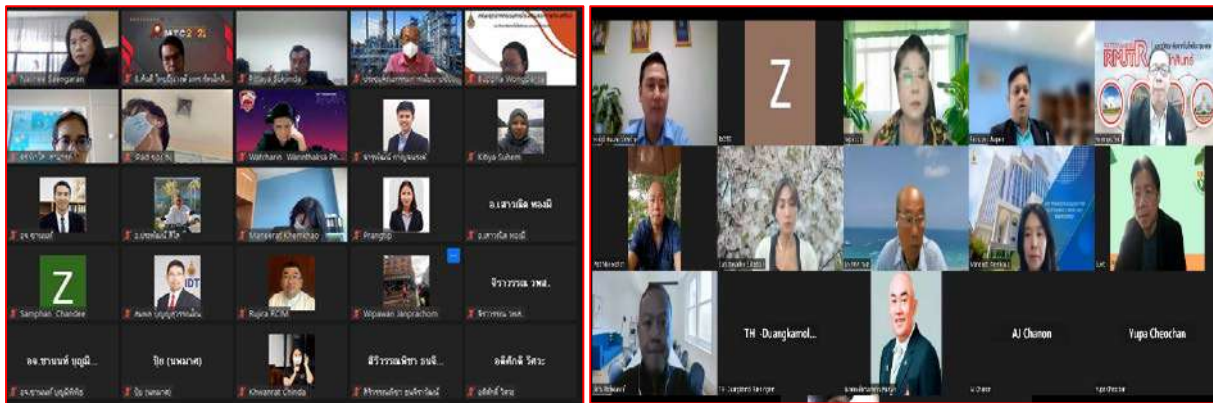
Nalinee Saengaran
Wathanis Wanethaksa Ph...
Kitiya Suhem
Manserat Khamkhao
Prangtip
อ.เสาวลักษ์ หองมี
Z
Samphan Chandee
IDT
Rujira RCIM
Wipawan Janprachom
จิราวรรณ วพส.
อจ.ชานนท์ บุญมี...
ปุ๋ย (นพมาศ)
Khwanrat Chinda
สิริวรรณพิชา ธนจิ...
อดิศักดิ์ วิศวะ
Z
RMUTR
TH -Duangkamol...
AJ Chanon
Yupa Cheochan